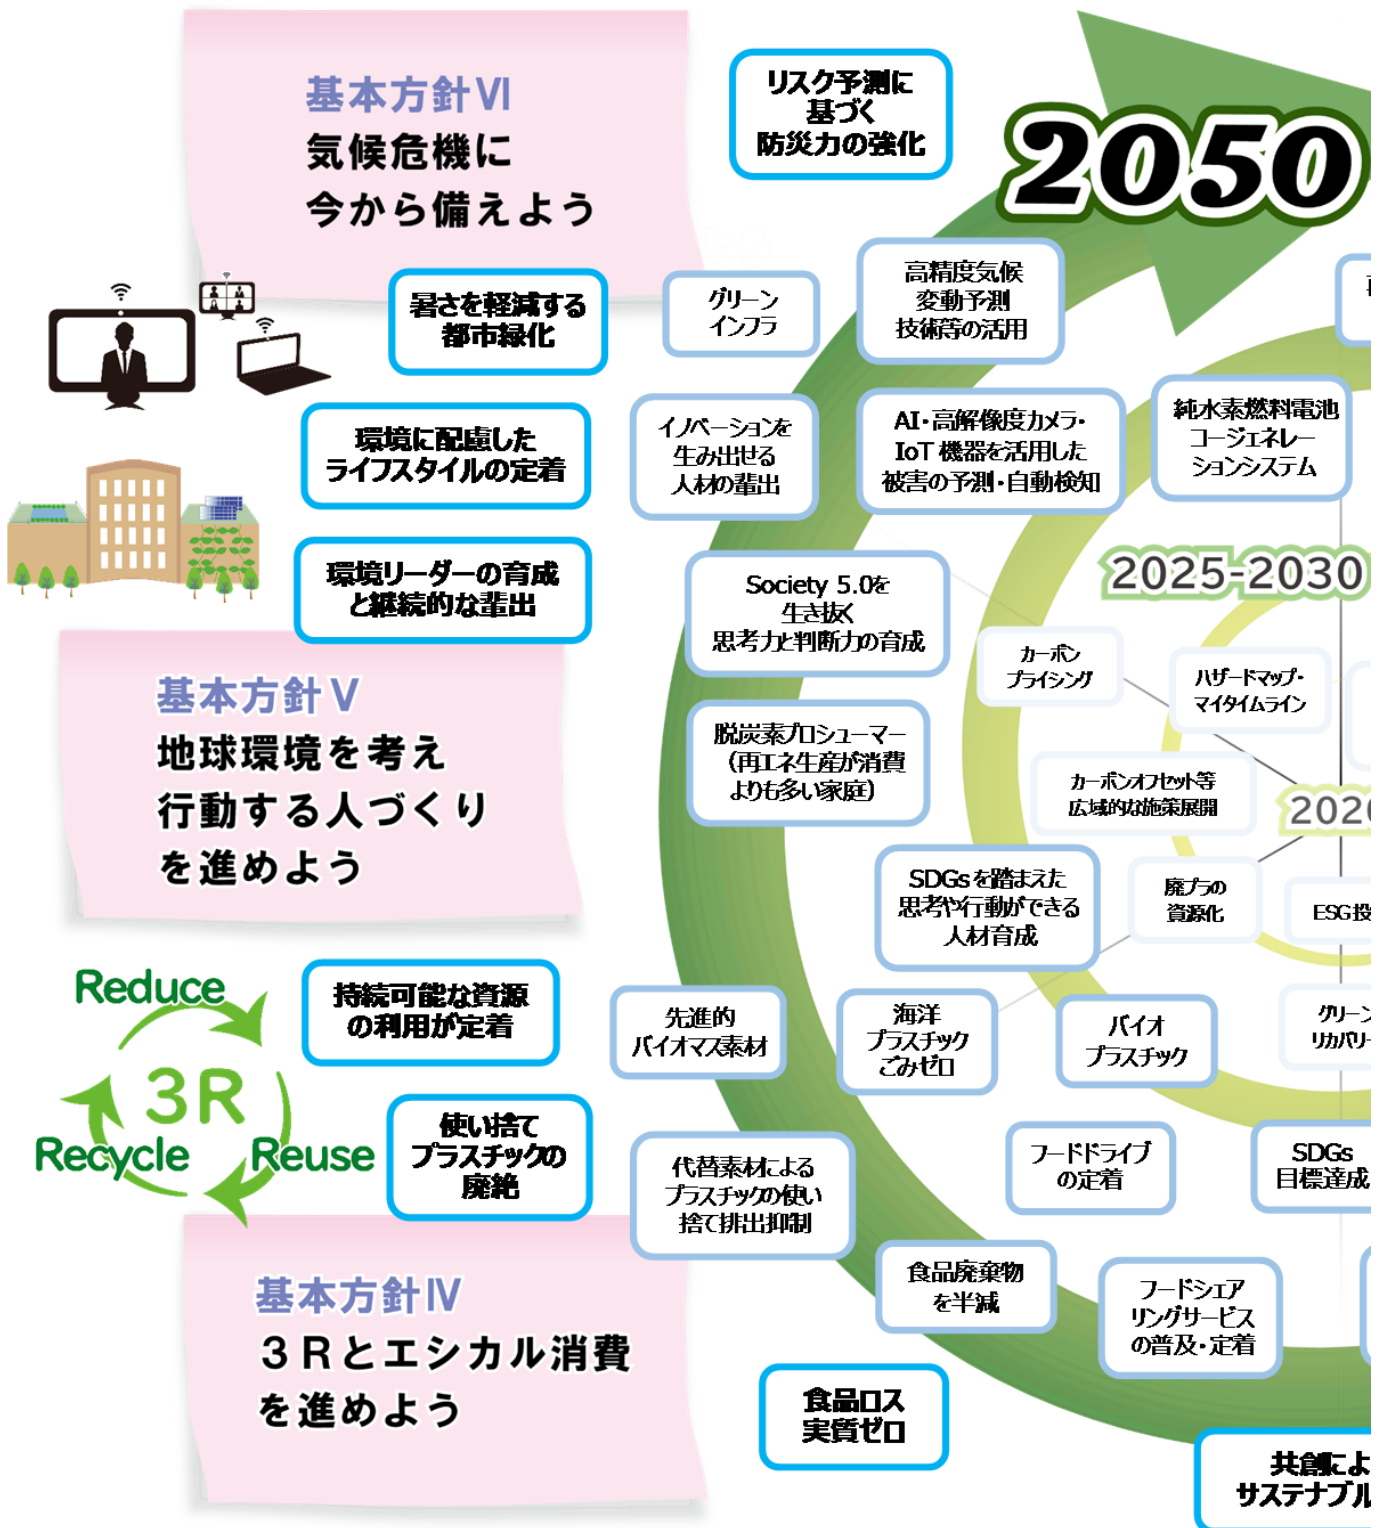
基本方針Ⅵ
気候危機に
今から備えよう

リスク予測に
基づく
防災力の強化

2050

暑さを軽減する
都市緑化

グリーン
インフラ

高精度気候
変動予測
技術等の活用

環境に配慮した
ライフスタイルの定着

イノベーションを
生み出せる
人材の輩出

AI・高解像度カメラ・
IoT 機器を活用した
被害の予測・自動検知

純水素燃料電池
コージェネレー
ションシステム

環境リーダーの育成
と継続的な輩出

Society 5.0を
生き抜く
思考力と判断力の育成

2025-2030

カーボン
プライシング

ハザードマップ・
マイタイムライン

基本方針Ⅴ
地球環境を考え
行動する人づくり
を進めよう

脱炭素プロシューマー
(再エネ生産が消費
よりも多い家庭)

カーボンオフセット等
広域的な施策展開

202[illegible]

SDGsを踏まえた
思考や行動ができる
人材育成

廃プラの
資源化

ESG投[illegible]

Reduce
3R
Recycle
Reuse

持続可能な資源
の利用が定着

先進的
バイオマス素材

海洋
プラスチック
ごみゼロ

バイオ
プラスチック

グリーン
リカバリ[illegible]

使い捨て
プラスチックの
廃絶

代替素材による
プラスチックの使い
捨て排出抑制

フードドライブ
の定着

SDGs
目標達成

基本方針Ⅳ
3Rとエシカル消費
を進めよう

食品廃棄物
を半減

フードシェア
リングサービス
の普及・定着

食品ロス
実質ゼロ

共創によ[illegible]
サステナブル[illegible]